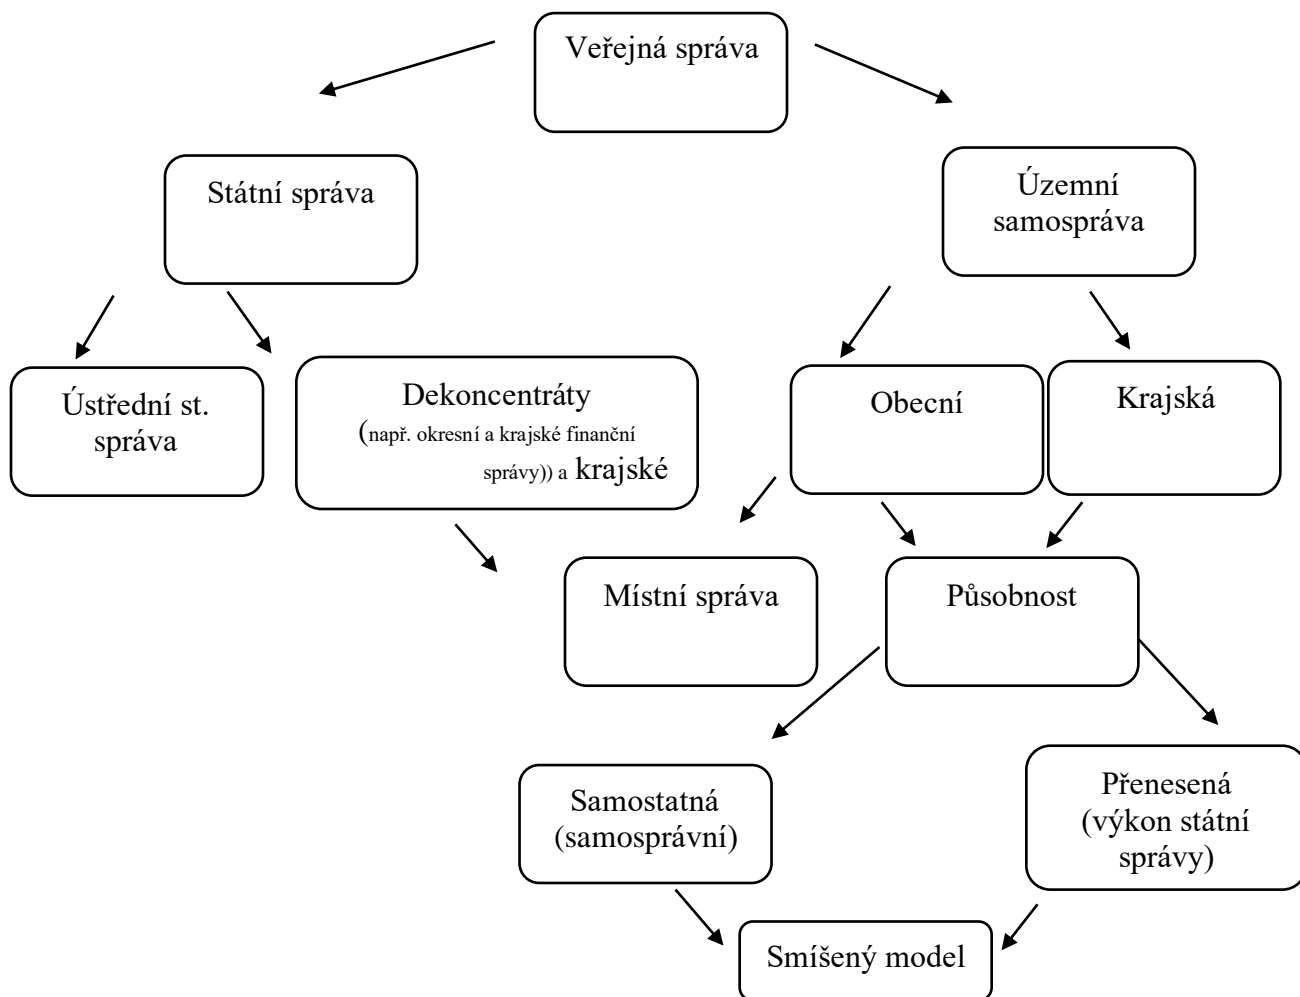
Veřejná správa

Státní správa

Územní samospráva

Ústřední st. správa

Dekoncentráty (např. okresní a krajské finanční správy)) a krajské

Obecní

Krajská

Místní správa

Působnost

Samostatná (samosprávní)

Přenesená (výkon státní správy)

Smíšený model